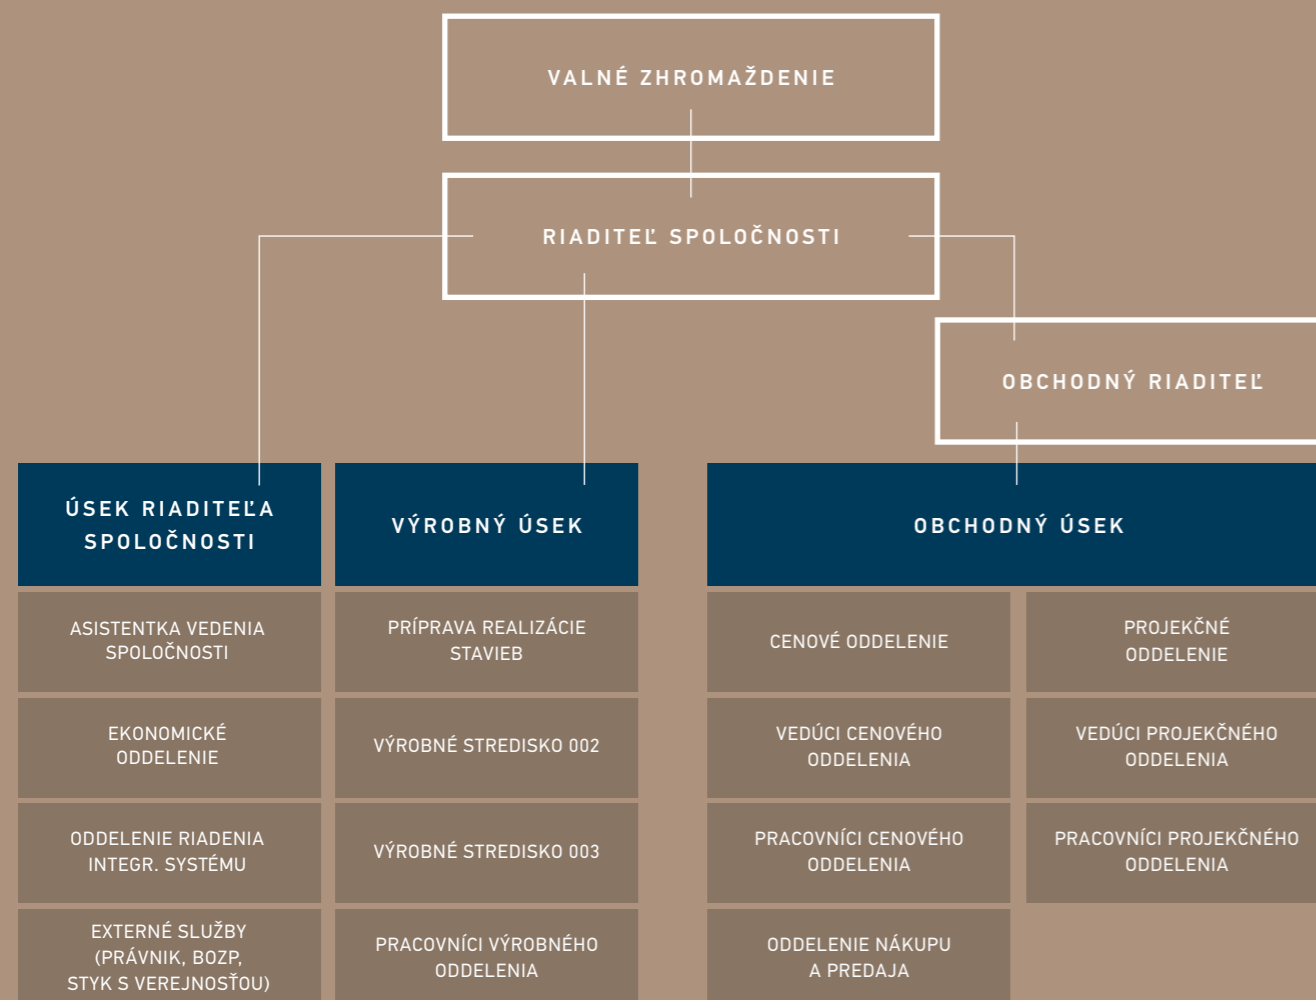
VALNÉ ZHROMAŽDENIE

RIADITEĽ SPOLOČNOSTI

OBCHODNÝ RIADITEĽ

ÚSEK RIADITEĽA SPOLOČNOSTI

ASISTENTKA VEDENIA SPOLOČNOSTI

EKONOMICKÉ ODDELENIE

ODDELENIE RIADENIA INTEGR. SYSTÉMU

EXTERNÉ SLUŽBY (PRÁVNIK, BOZP, STYK S VEREJNOSŤOU)

VÝROBNÝ ÚSEK

PRÍPRAVA REALIZÁCIE STAVIEB

VÝROBNÉ STREDISKO 002

VÝROBNÉ STREDISKO 003

PRACOVNÍCI VÝROBNÉHO ODDELENIA

OBCHODNÝ ÚSEK

CENOVÉ ODDELENIE

VEDÚCI CENOVÉHO ODDELENIA

PRACOVNÍCI CENOVÉHO ODDELENIA

ODDELENIE NÁKUPU A PREDAJA

PROJEKČNÉ ODDELENIE

VEDÚCI PROJEKČNÉHO ODDELENIA

PRACOVNÍCI PROJEKČNÉHO ODDELENIA